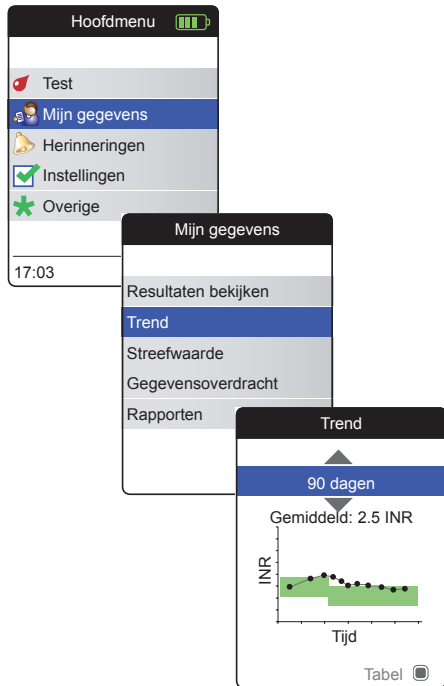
Hoofdmenu

Test

Mijn gegevens

Herinneringen

Instellingen

Overige

17:03

Mijn gegevens

Resultaten bekijken

Trend

Streefwaarde

Gegevensoverdracht

Rapporten

Trend

90 dagen

Gemiddeld: 2.5 INR

INR

Tijd

Tabel